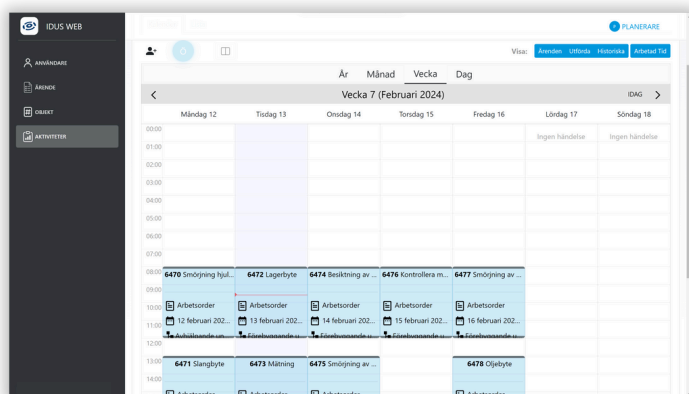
IDUS WEB

ANVÄNDARE
ÄRENDE
OBJEKT
AKTIVITETER

PLANERARE

Visa: Ärenden Utförda Historiska Arbetad Tid

År Månad Vecka Dag

< Vecka 7 (Februari 2024) IDAG >

Måndag 12 | Tisdag 13 | Onsdag 14 | Torsdag 15 | Fredag 16 | Lördag 17 | Söndag 18

Ingen händelse
Ingen händelse

00:00
01:00
02:00
03:00
04:00
05:00
06:00
07:00
08:00
09:00
10:00
11:00
12:00
13:00
14:00

6470 Smörjning hjul...
Arbetsorder
12 februari 202...
Avhjälpande un...

6472 Lagerbyte
Arbetsorder
13 februari 202...
Förebyggande u...

6474 Besiktning av ...
Arbetsorder
14 februari 202...
Förebyggande u...

6476 Kontrollera m...
Arbetsorder
15 februari 202...
Förebyggande u...

6477 Smörjning av ...
Arbetsorder
16 februari 202...
Förebyggande u...

6471 Slangbyte
6473 Mätning
6475 Smörjning av ...
6478 Oljebyte